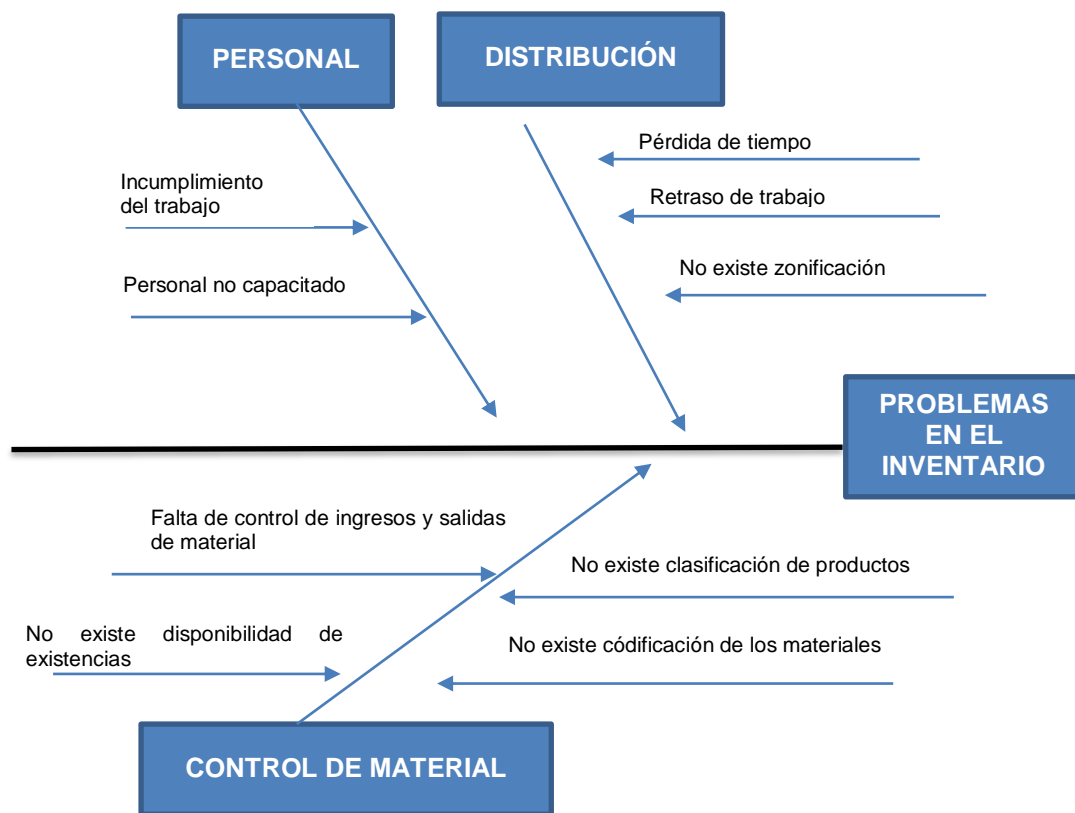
PERSONAL

DISTRIBUCIÓN

Incumplimiento del trabajo

Personal no capacitado

Pérdida de tiempo

Retraso de trabajo

No existe zonificación

PROBLEMAS EN EL INVENTARIO

Falta de control de ingresos y salidas de material

No existe disponibilidad de existencias

No existe clasificación de productos

No existe códificación de los materiales

CONTROL DE MATERIAL